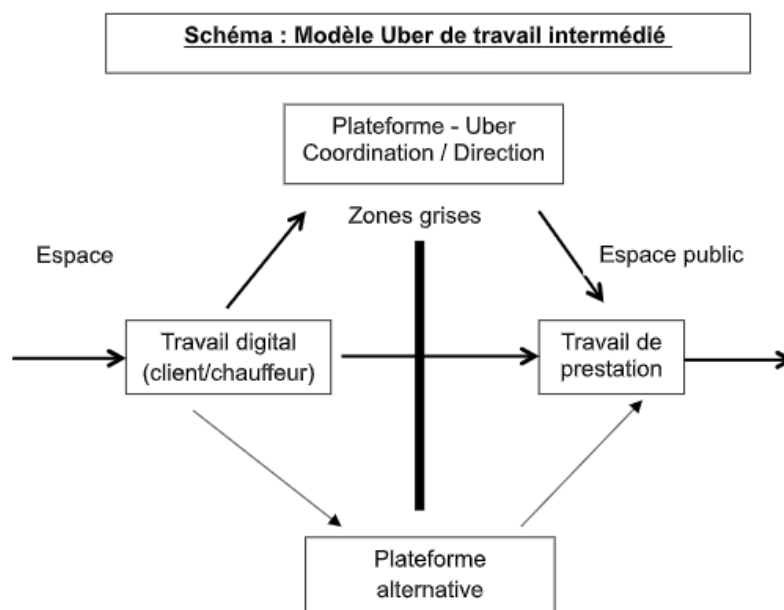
Schéma : Modèle Uber de travail intermédié

Plateforme - Uber
Coordination / Direction

Zones grises

Espace

Espace public

Travail digital
(client/chauffeur)

Travail de
prestation

Plateforme
alternative